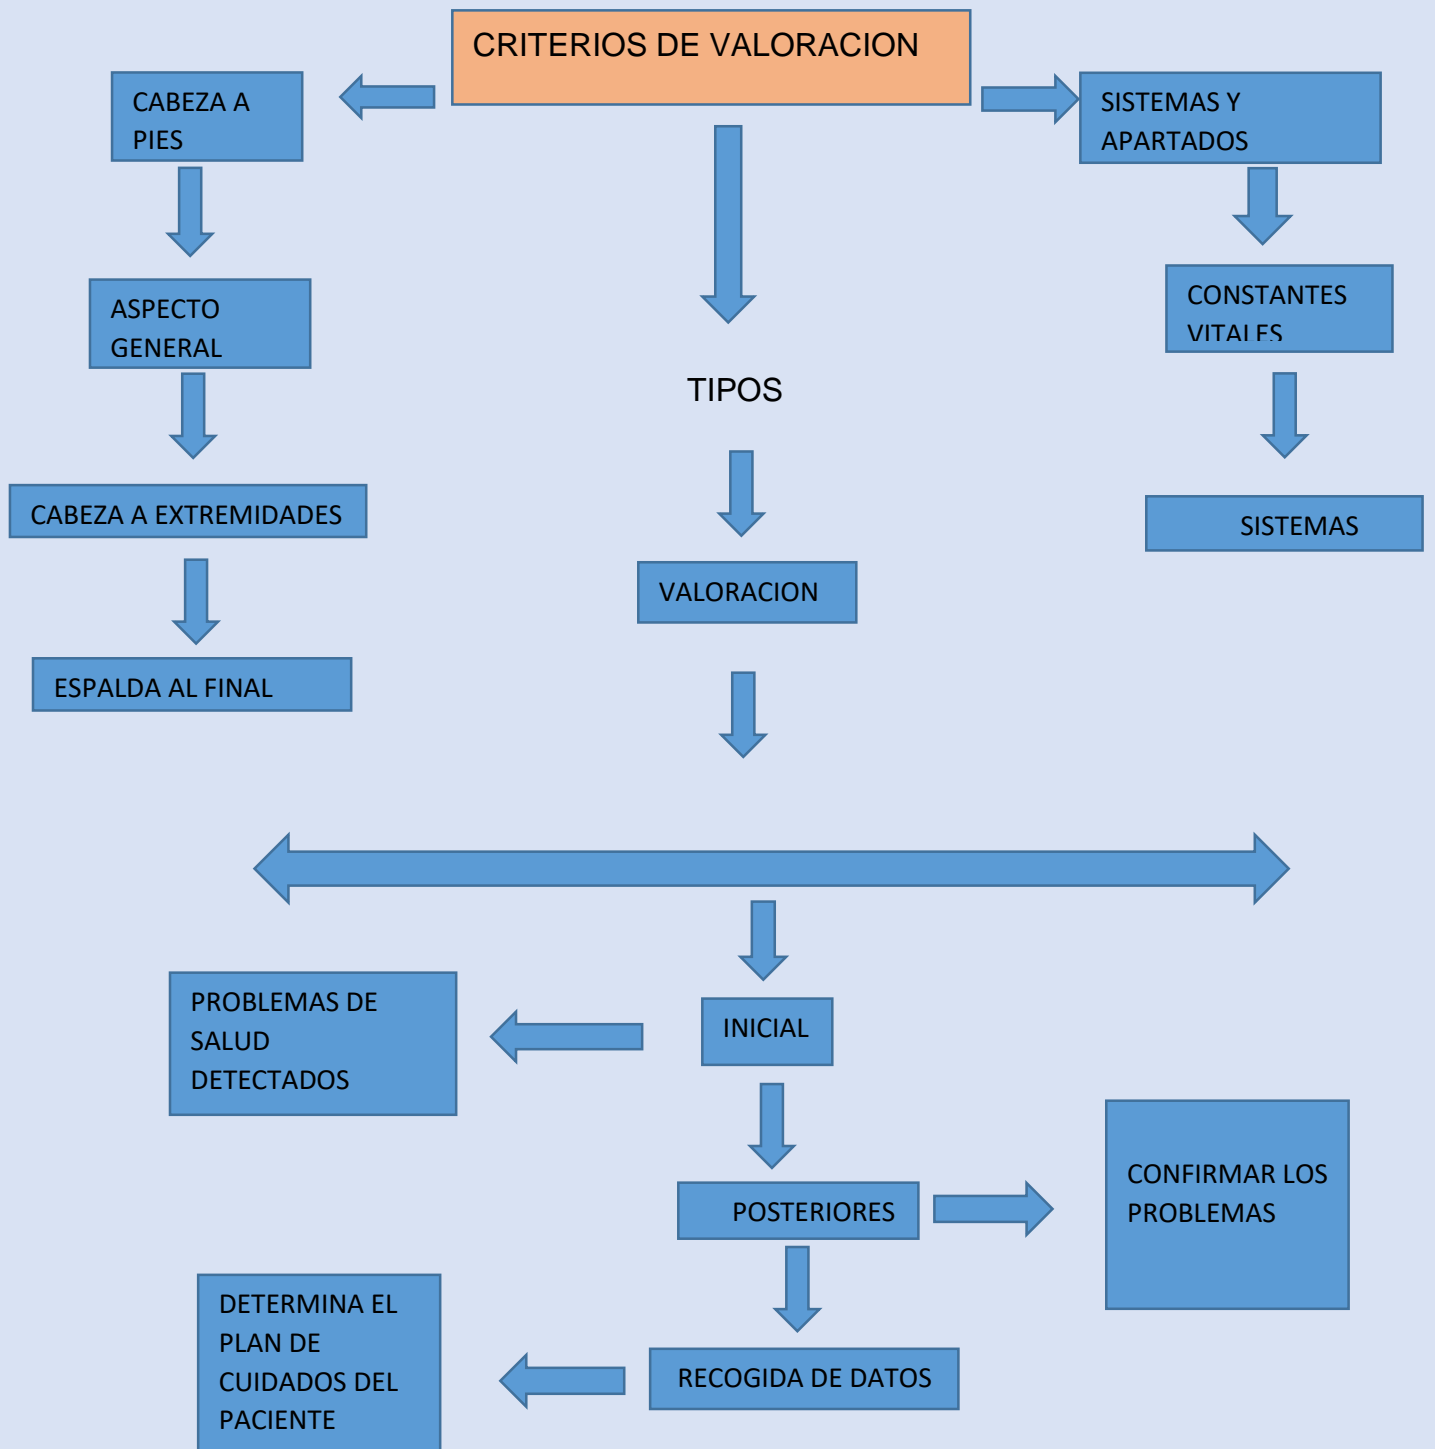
CRITERIOS DE VALORACION

CABEZA A PIES

ASPECTO GENERAL

CABEZA A EXTREMIDADES

ESPALDA AL FINAL

TIPOS

VALORACION

SISTEMAS Y APARTADOS

CONSTANTES VITALES

SISTEMAS

PROBLEMAS DE SALUD DETECTADOS

INICIAL

POSTERIORES

CONFIRMAR LOS PROBLEMAS

DETERMINA EL PLAN DE CUIDADOS DEL PACIENTE

RECOGIDA DE DATOS